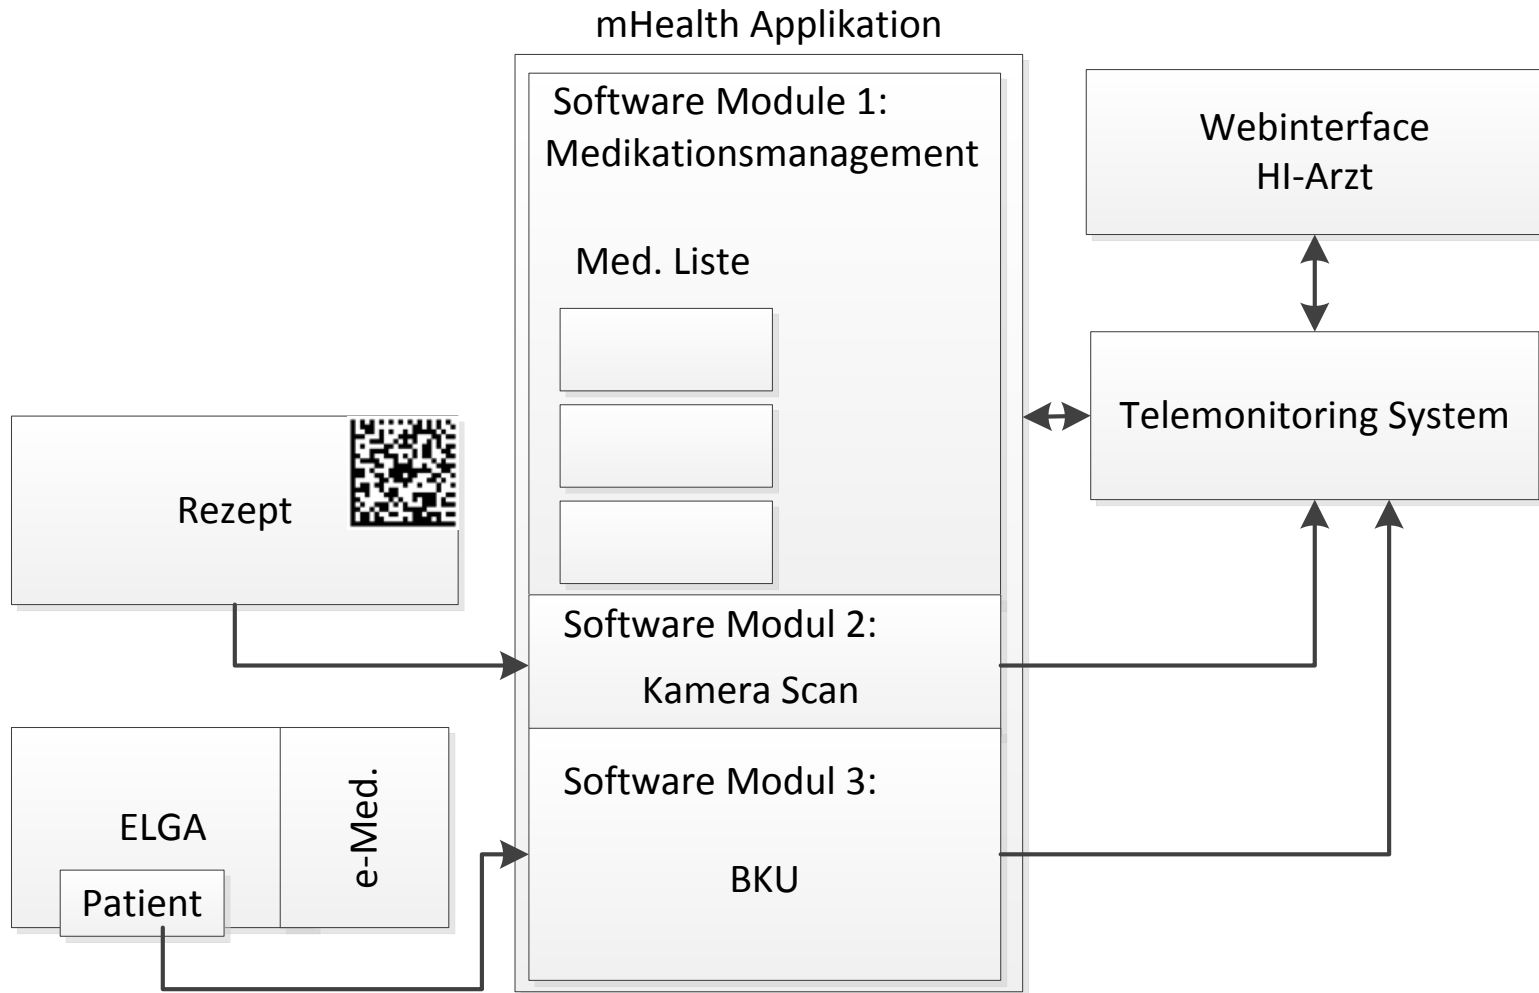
mHealth Applikation

Software Module 1:
Medikationsmanagement

Med. Liste

Webinterface
HI-Arzt

Telemonitoring System

Rezept

Software Modul 2:
Kamera Scan

Software Modul 3:
BKU

ELGA

e-Med.

Patient